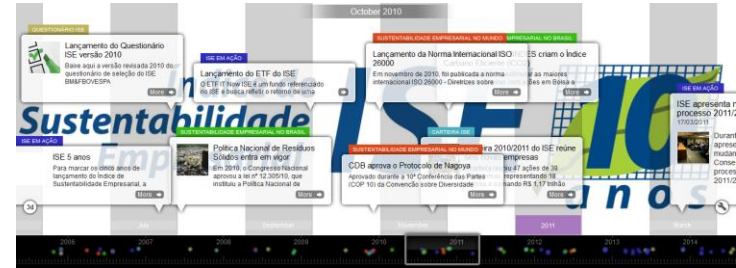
October 2010

QUESTIONÁRIO ISE
Lançamento do Questionário ISE versão 2010
Baixe aqui a versão revisada 2010 do questionário de seleção do ISE BM&FBOVESPA
More

ISE EM AÇÃO
Lançamento do ETF do ISE
O ETF IT Now ISE é um fundo referenciado no ISE e busca refletir o retorno de uma
More

SUSTENTABILIDADE EMPRESARIAL NO MUNDO
Lançamento da Norma Internacional ISO 26000
Em novembro de 2010, foi publicada a norma internacional ISO 26000 - Diretrizes sobre
More

SUSTENTABILIDADE EMPRESARIAL NO BRASIL
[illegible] criam o Índice Carbono Eficiente (ICO2)
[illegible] as maiores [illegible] em Bolsa a
More

ISE EM AÇÃO
ISE apresenta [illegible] processo 2011/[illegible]
17/03/2011
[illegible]

ISE EM AÇÃO
ISE 5 anos
Para marcar os cinco anos de lançamento do Índice de Sustentabilidade Empresarial, a
More

SUSTENTABILIDADE EMPRESARIAL NO BRASIL
Política Nacional de Resíduos Sólidos entra em vigor
Em 2010, o Congresso Nacional aprovou a lei nº 12.305/10, que instituiu a Política Nacional de
More

SUSTENTABILIDADE EMPRESARIAL NO MUNDO
CDB aprova o Protocolo de Nagoya
Aprovado durante a 10ª Conferência das Partes (COP 10) da Convenção sobre Diversidade
More

CARTEIRA ISE
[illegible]ira 2010/2011 do ISE reúne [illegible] empresas
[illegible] 47 ações de 38 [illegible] representando 18 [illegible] R$ 1,17 trilhão
More

Sustentabilidade
ISE 10 anos

36
July
September
November
2011

2006
2007
2008
2009
2010
2011
2012
2013
2014